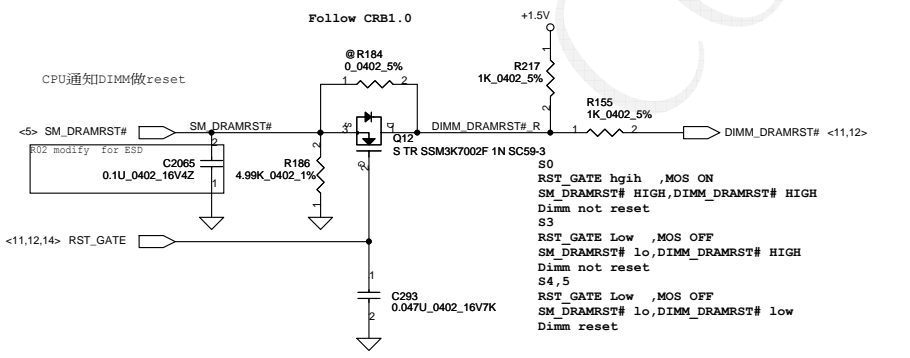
Follow CRB1.0

+1.5V

CPU通知DIMM做reset

@R184
0_0402_5%

R217
1K_0402_5%

R155
1K_0402_5%

<5> SM_DRAMRST#

SM_DRAMRST#

DIMM_DRAMRST#_R

DIMM_DRAMRST# <11,12>

R02 modify for ESD

C2065
0.1U_0402_16V4Z

R186
4.99K_0402_1%

Q12
S TR SSM3K7002F 1N SC59-3

S0
RST_GATE hgih ,MOS ON
SM_DRAMRST# HIGH,DIMM_DRAMRST# HIGH
Dimm not reset
S3
RST_GATE Low ,MOS OFF
SM_DRAMRST# lo,DIMM_DRAMRST# HIGH
Dimm not reset
S4,5
RST_GATE Low ,MOS OFF
SM_DRAMRST# lo,DIMM_DRAMRST# low
Dimm reset

<11,12,14> RST_GATE

C293
0.047U_0402_16V7K